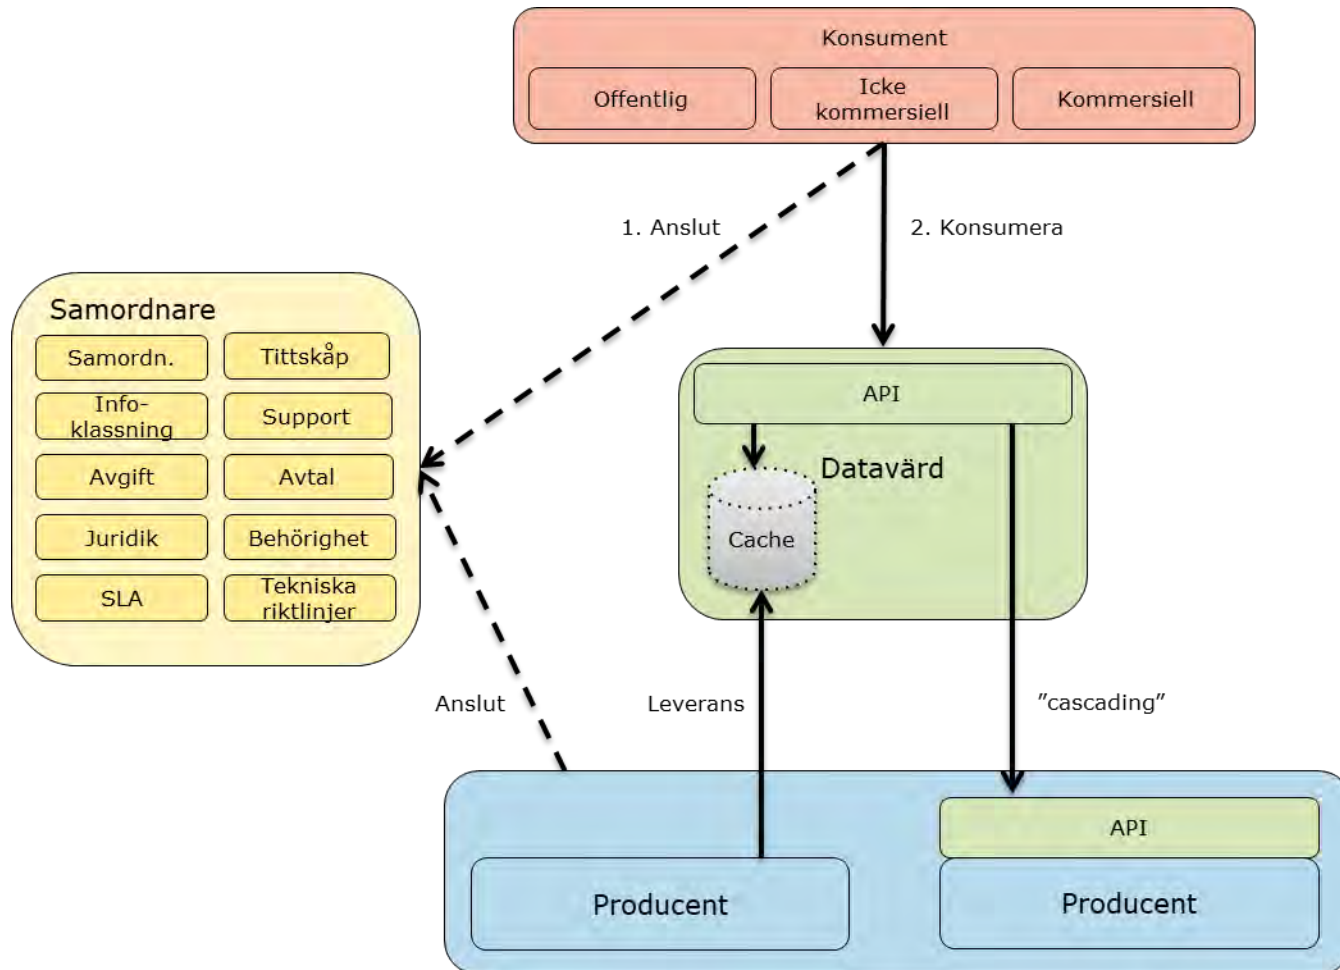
Konsument

Offentlig

Icke kommersiell

Kommersiell

1. Anslut

2. Konsumera

Samordnare

Samordn.

Tittskåp

Info-klassning

Support

Avgift

Avtal

Juridik

Behörighet

SLA

Tekniska riktlinjer

API

Datavärd

Cache

Anslut

Leverans

"cascading"

API

Producent

Producent